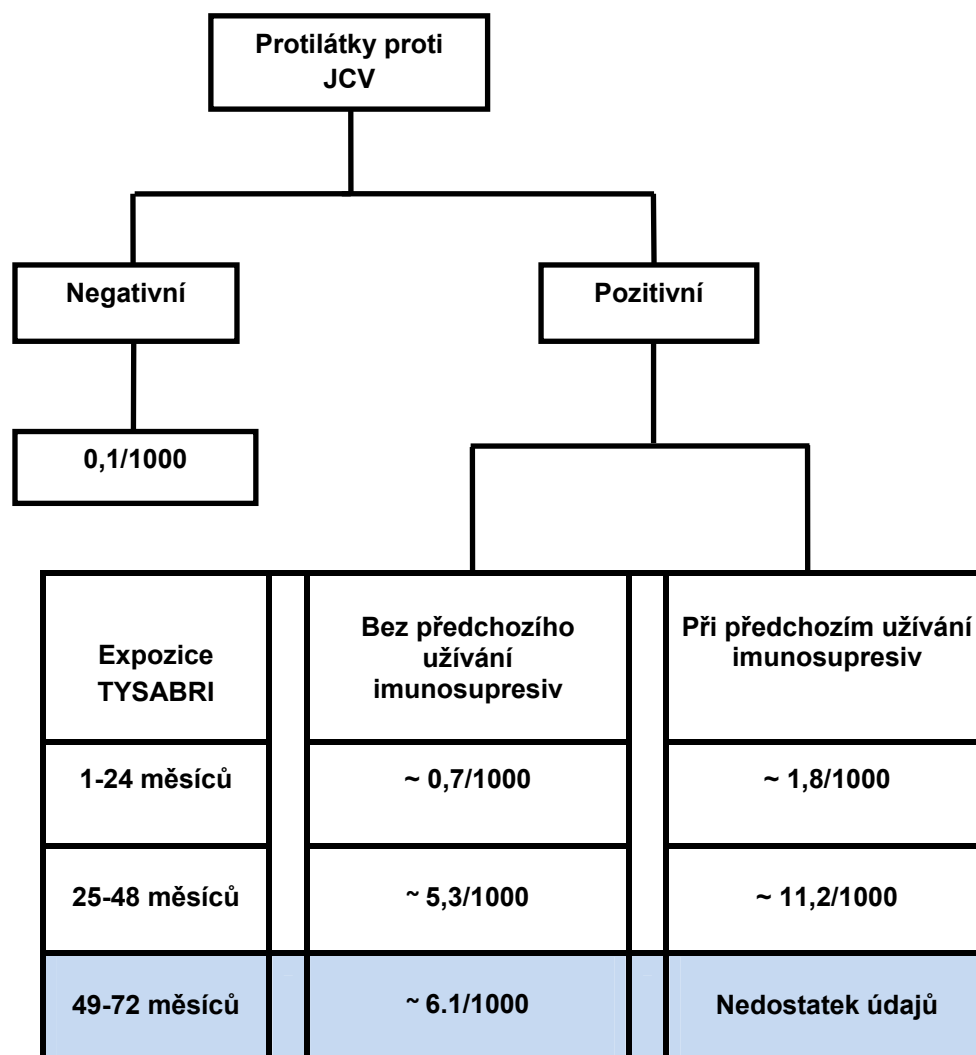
Protilátky proti JCV

Negativní

Pozitivní

0,1/1000

| Expozice TYSABRI | Bez předchozího užívání imunosupresiv | Při předchozím užívání imunosupresiv |
|---|---|---|
| 1-24 měsíců | ~ 0,7/1000 | ~ 1,8/1000 |
| 25-48 měsíců | ~ 5,3/1000 | ~ 11,2/1000 |
| 49-72 měsíců | ~ 6.1/1000 | Nedostatek údajů |